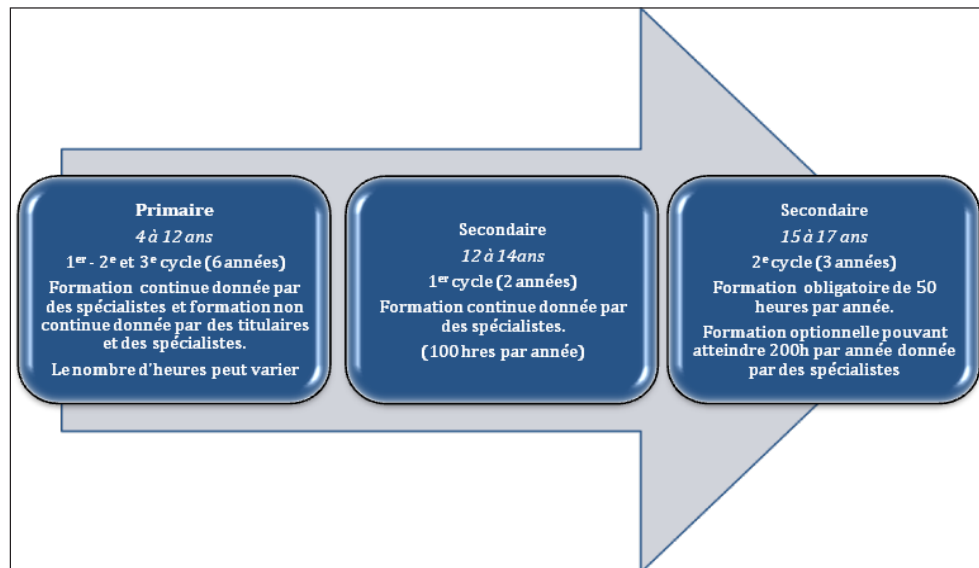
Primaire
4 à 12 ans
1$^{er}$ - 2$^{e}$ et 3$^{e}$ cycle (6 années)
Formation continue donnée par des spécialistes et formation non continue donnée par des titulaires et des spécialistes.
Le nombre d'heures peut varier

Secondaire
12 à 14ans
1$^{er}$ cycle (2 années)
Formation continue donnée par des spécialistes.
(100 hres par année)

Secondaire
15 à 17 ans
2$^{e}$ cycle (3 années)
Formation obligatoire de 50 heures par année.
Formation optionnelle pouvant atteindre 200h par année donnée par des spécialistes